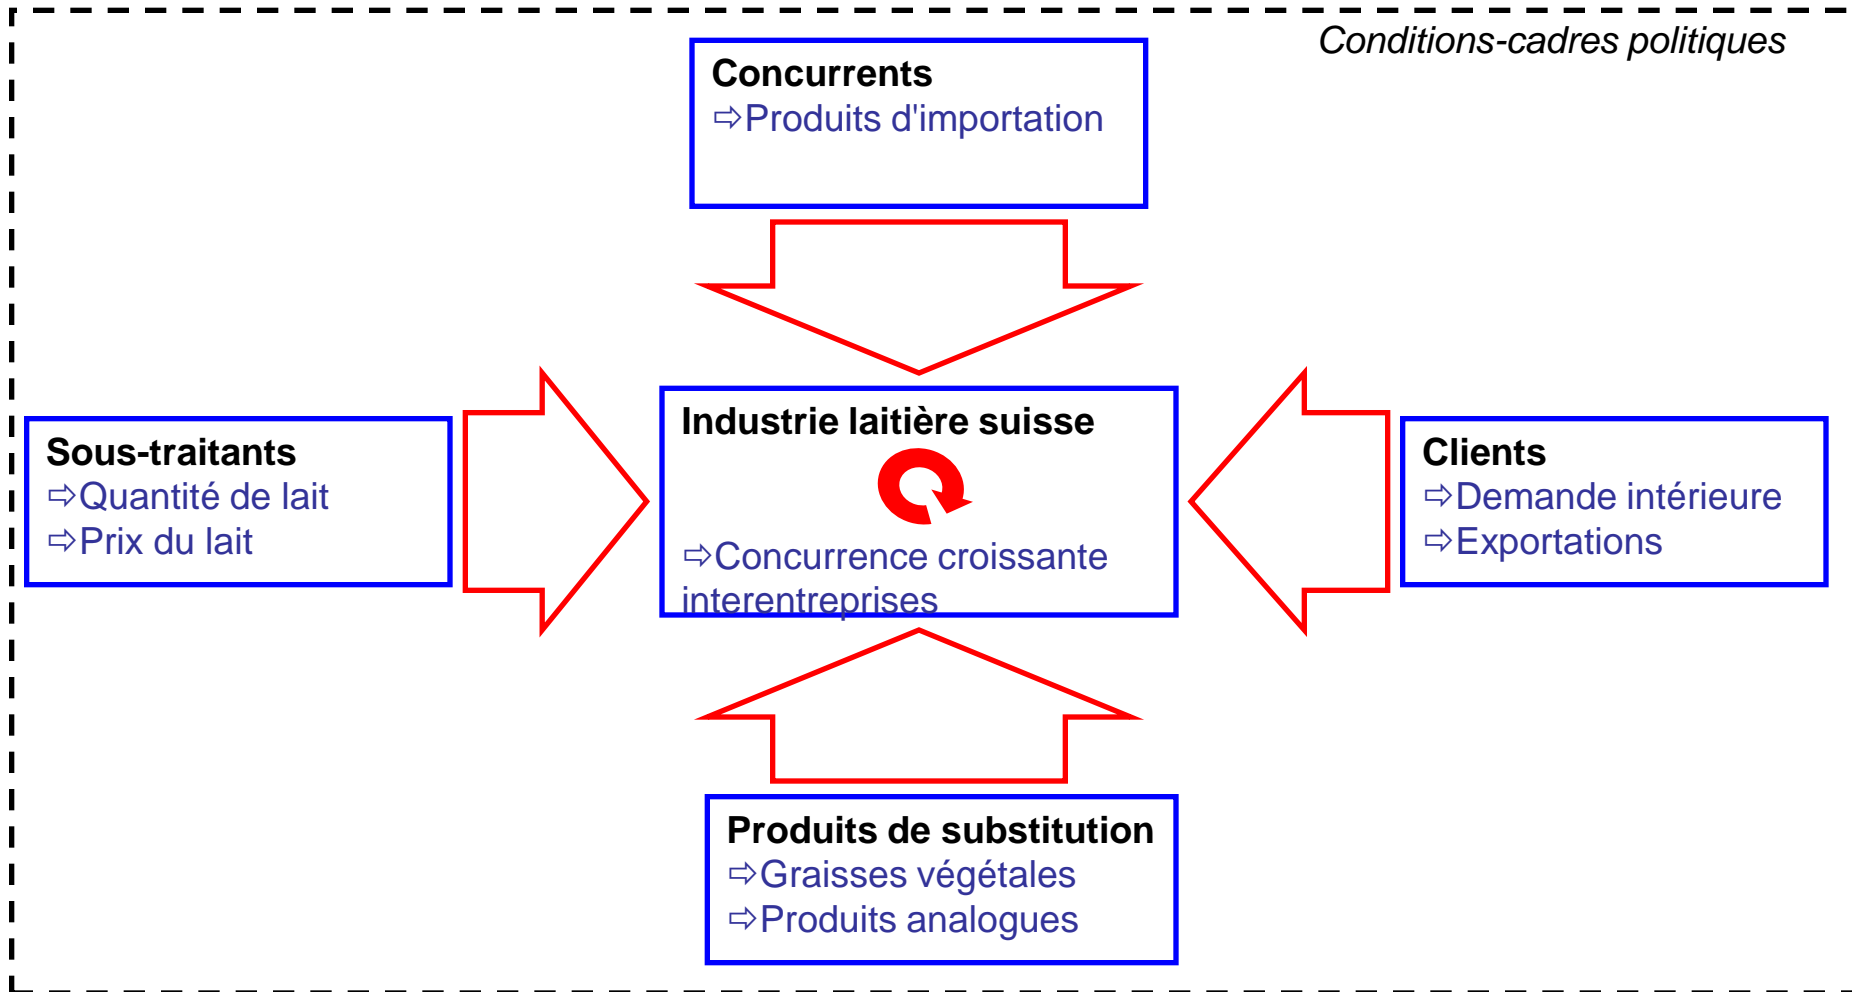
Conditions-cadres politiques

Concurrents
⇨Produits d'importation

Sous-traitants
⇨Quantité de lait
⇨Prix du lait

Industrie laitière suisse
⇨Concurrence croissante interentreprises

Clients
⇨Demande intérieure
⇨Exportations

Produits de substitution
⇨Graisses végétales
⇨Produits analogues